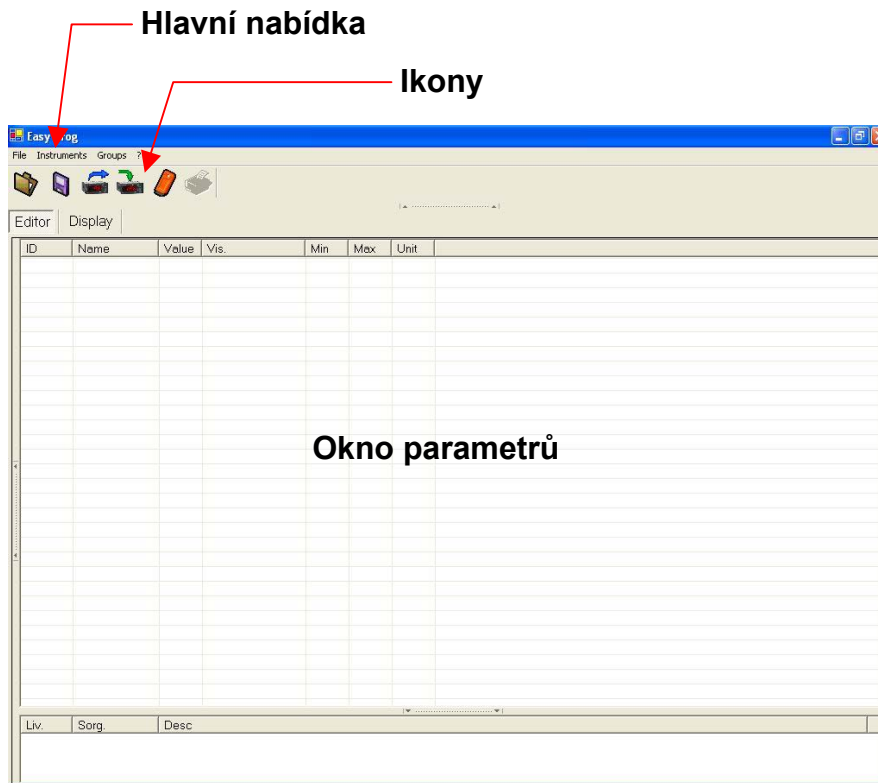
Hlavní nabídka

Ikony

Easy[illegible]rog

File Instruments Groups ?

Editor Display

| ID | Name | Value | Vis. | Min | Max | Unit |
|---|---|---|---|---|---|---|

Okno parametrů

| Liv. | Sorg. | Desc |
|---|---|---|